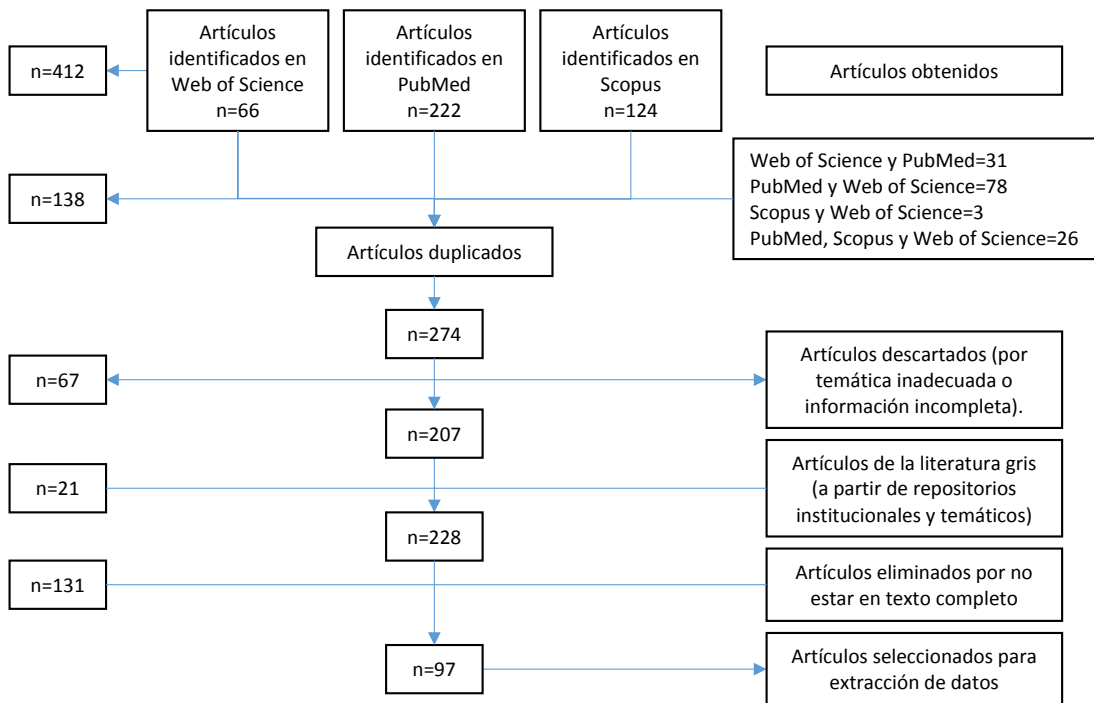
n=412

Artículos identificados en Web of Science n=66

Artículos identificados en PubMed n=222

Artículos identificados en Scopus n=124

Artículos obtenidos

n=138

Web of Science y PubMed=31
PubMed y Web of Science=78
Scopus y Web of Science=3
PubMed, Scopus y Web of Science=26

Artículos duplicados

n=274

n=67

Artículos descartados (por temática inadecuada o información incompleta).

n=207

n=21

Artículos de la literatura gris (a partir de repositorios institucionales y temáticos)

n=228

n=131

Artículos eliminados por no estar en texto completo

n=97

Artículos seleccionados para extracción de datos